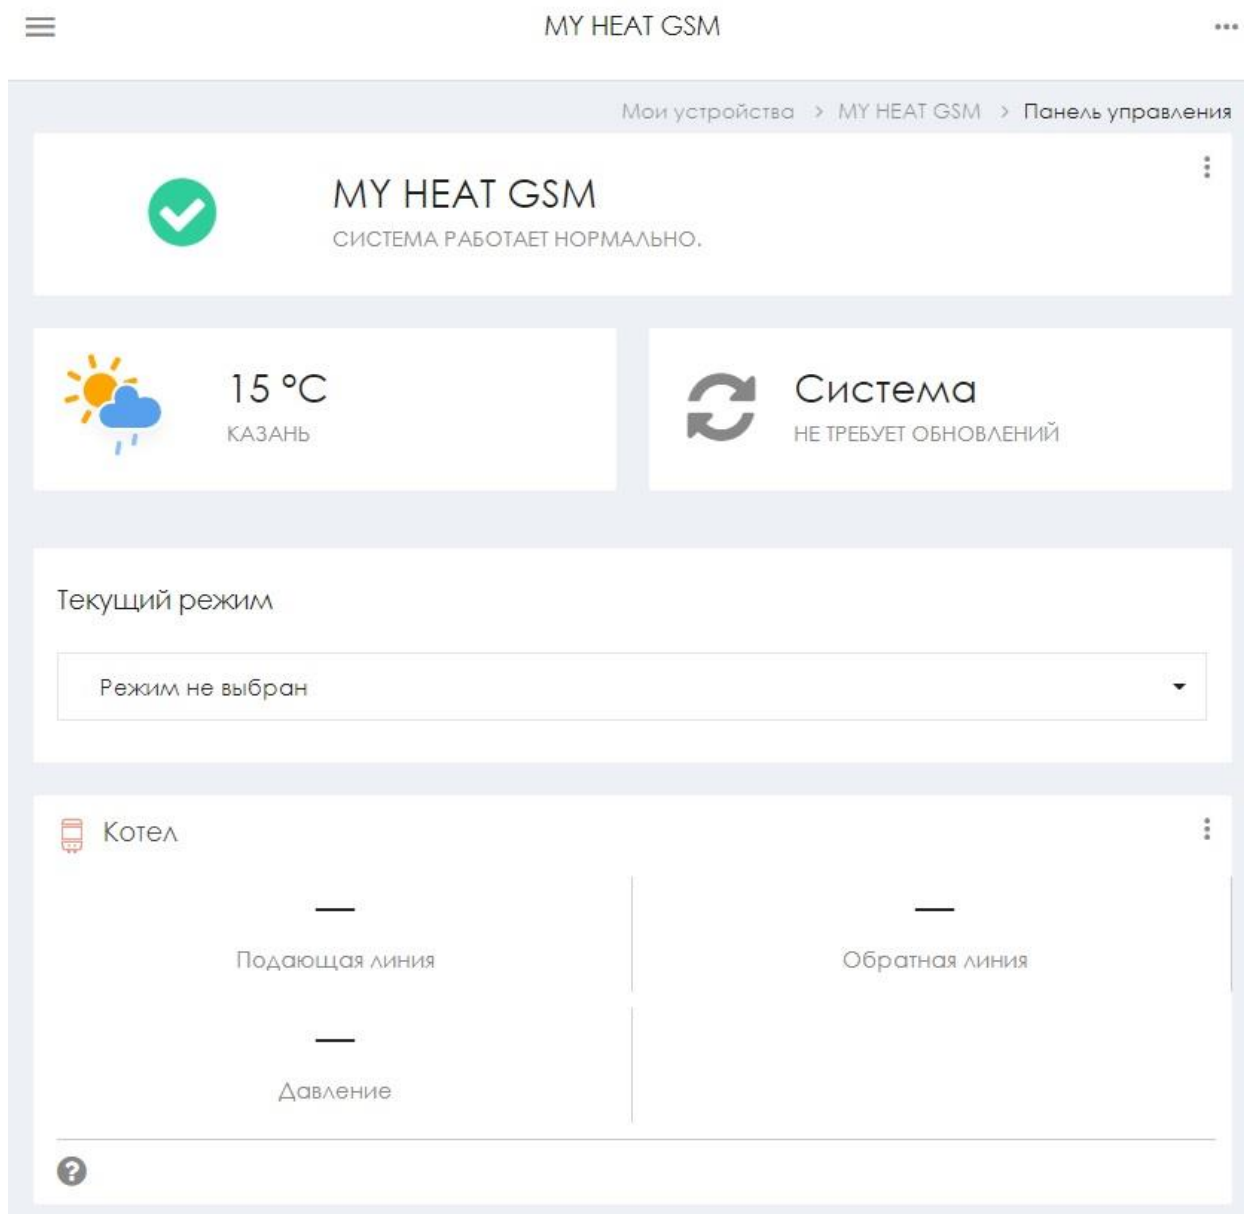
MY HEAT GSM

Мои устройства > MY HEAT GSM > Панель управления

MY HEAT GSM
СИСТЕМА РАБОТАЕТ НОРМАЛЬНО.

15 °C
КАЗАНЬ

Система
НЕ ТРЕБУЕТ ОБНОВЛЕНИЙ

Текущий режим

Режим не выбран

Котел

—
Подающая линия

—
Обратная линия

—
Давление